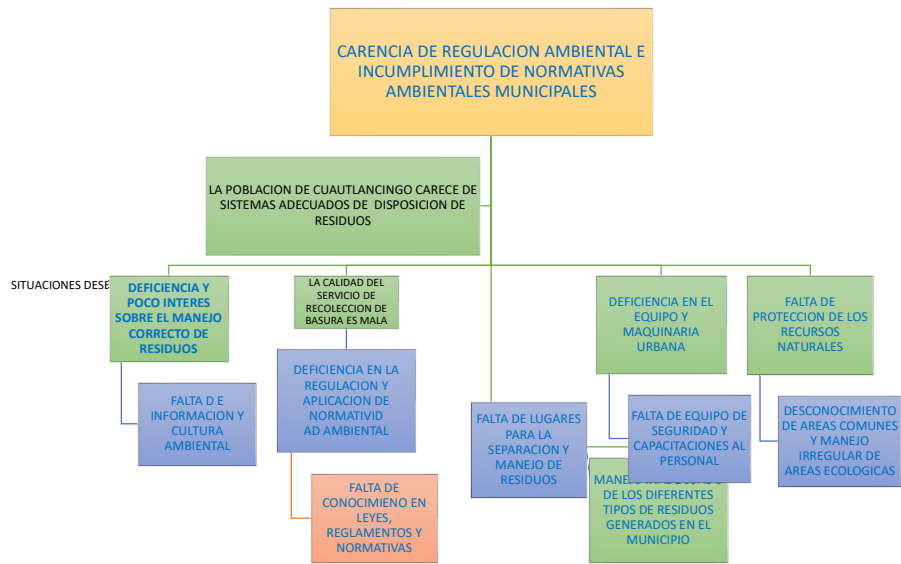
CARENCIA DE REGULACION AMBIENTAL E INCUMPLIMIENTO DE NORMATIVAS AMBIENTALES MUNICIPALES

LA POBLACION DE CUAUTLANCINGO CARECE DE SISTEMAS ADECUADOS DE DISPOSICION DE RESIDUOS

SITUACIONES DESE

DEFICIENCIA Y POCO INTERES SOBRE EL MANEJO CORRECTO DE RESIDUOS

LA CALIDAD DEL SERVICIO DE RECOLECCION DE BASURA ES MALA

DEFICIENCIA EN EL EQUIPO Y MAQUINARIA URBANA

FALTA DE PROTECCION DE LOS RECURSOS NATURALES

FALTA D E INFORMACION Y CULTURA AMBIENTAL

DEFICIENCIA EN LA REGULACION Y APLICACION DE NORMATIVIDAD AMBIENTAL

FALTA DE LUGARES PARA LA SEPARACION Y MANEJO DE RESIDUOS

FALTA DE EQUIPO DE SEGURIDAD Y CAPACITACIONES AL PERSONAL

DESCONOCIMIENTO DE AREAS COMUNES Y MANEJO IRREGULAR DE AREAS ECOLOGICAS

MANE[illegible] DE LOS DIFERENTES TIPOS DE RESIDUOS GENERADOS EN EL MUNICIPIO

FALTA DE CONOCIMIENO EN LEYES, REGLAMENTOS Y NORMATIVAS